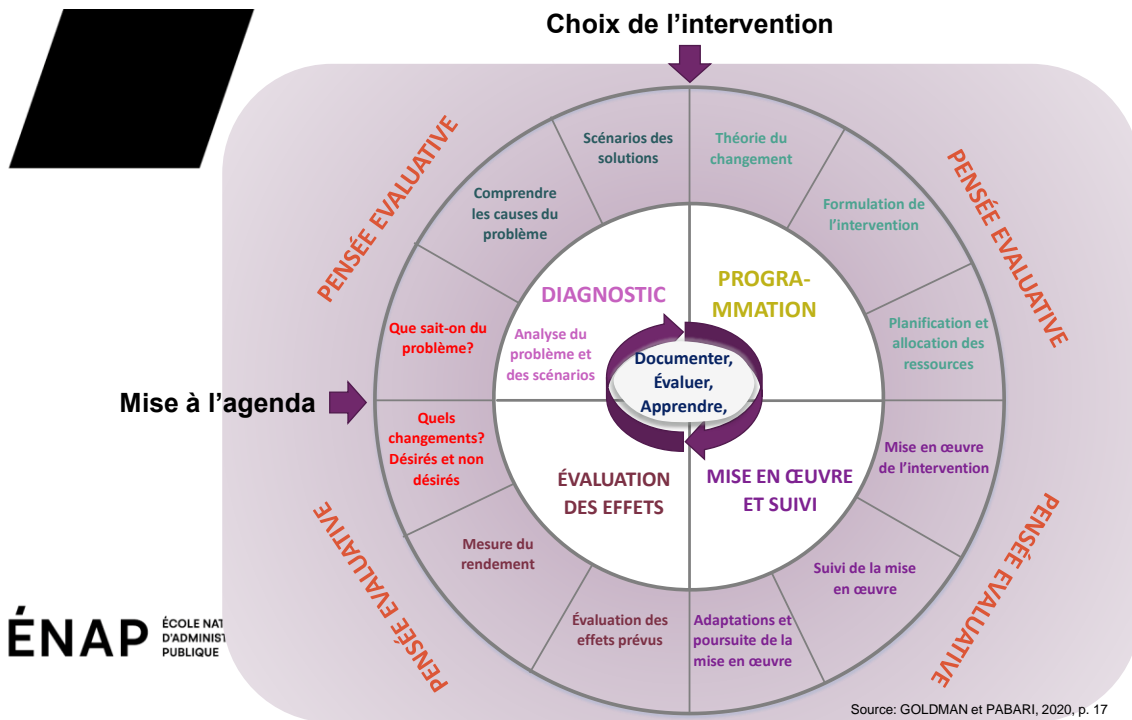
Choix de l'intervention

PENSÉE EVALUATIVE

PENSÉE EVALUATIVE

Scénarios des solutions

Théorie du changement

Comprendre les causes du problème

Formulation de l'intervention

DIAGNOSTIC

PROGRAMMATION

Que sait-on du problème?

Analyse du problème et des scénarios

Planification et allocation des ressources

Documenter, Évaluer, Apprendre,

Mise à l'agenda

Quels changements? Désirés et non désirés

Mise en œuvre de l'intervention

ÉVALUATION DES EFFETS

MISE EN ŒUVRE ET SUIVI

Mesure du rendement

Suivi de la mise en œuvre

Évaluation des effets prévus

Adaptations et poursuite de la mise en œuvre

PENSÉE EVALUATIVE

PENSÉE EVALUATIVE

ÉNAP ÉCOLE NAT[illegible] D'ADMINIST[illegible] PUBLIQUE

Source: GOLDMAN et PABARI, 2020, p. 17